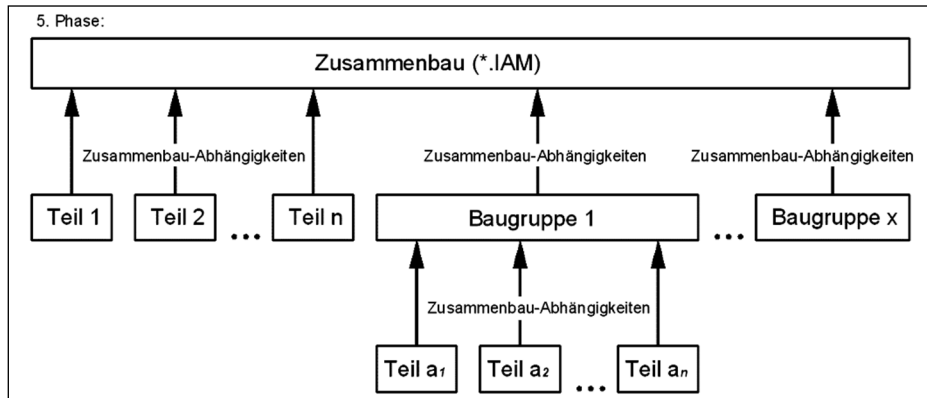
5. Phase:

Zusammenbau (*.IAM)

Zusammenbau-Abhängigkeiten

Zusammenbau-Abhängigkeiten

Zusammenbau-Abhängigkeiten

Teil 1

Teil 2

...

Teil n

Baugruppe 1

...

Baugruppe x

Zusammenbau-Abhängigkeiten

Teil $a_1$

Teil $a_2$

...

Teil $a_n$